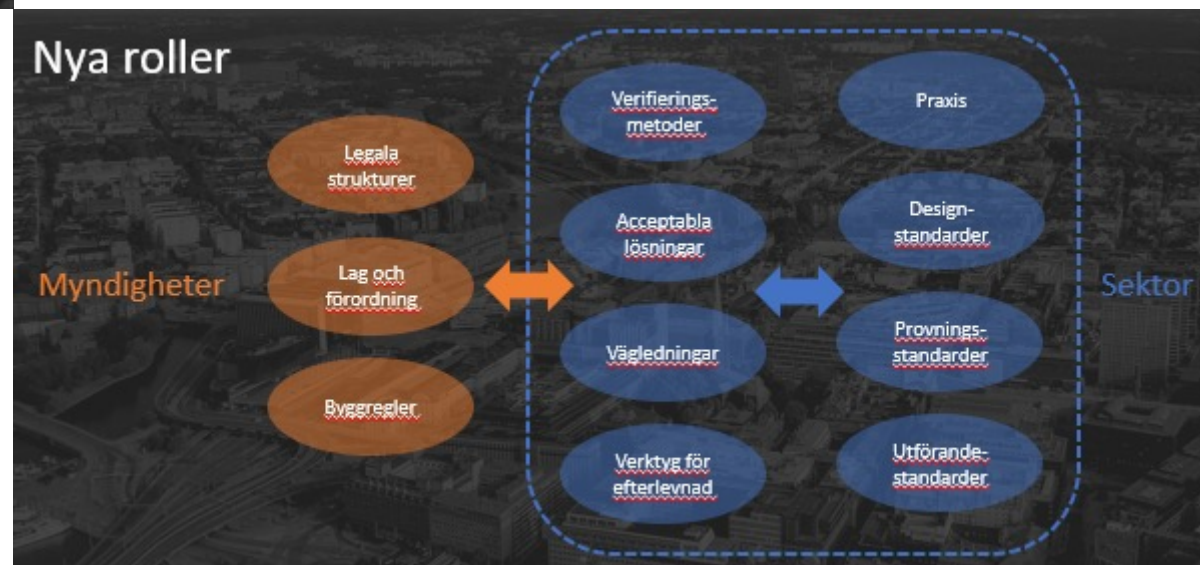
Nya roller

Myndigheter

Legala strukturer

Lag och förordning

Byggregler

Verifierings-metoder

Acceptabla lösningar

Vägledningar

Verktyg för efterlevnad

Praxis

Design-standarder

Provnings-standarder

Utförande-standarder

Sektor